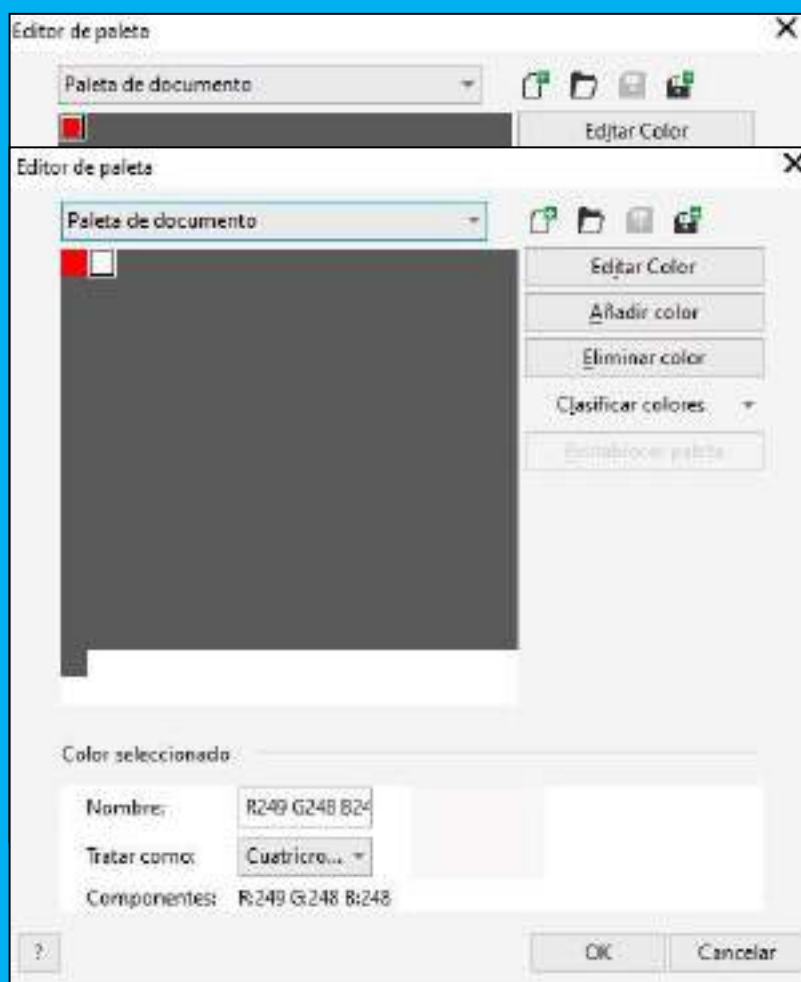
Editor de paleta

Paleta de documento

Editar Color

Editor de paleta

Paleta de documento

Editar Color

Añadir color

Eliminar color

Clasificar colores

Restablecer paleta

Color seleccionado

Nombre: R249 G248 B24

Tratar como: Cuatricro...

Componentes: R:249 G:248 B:248

?

OK

Cancelar